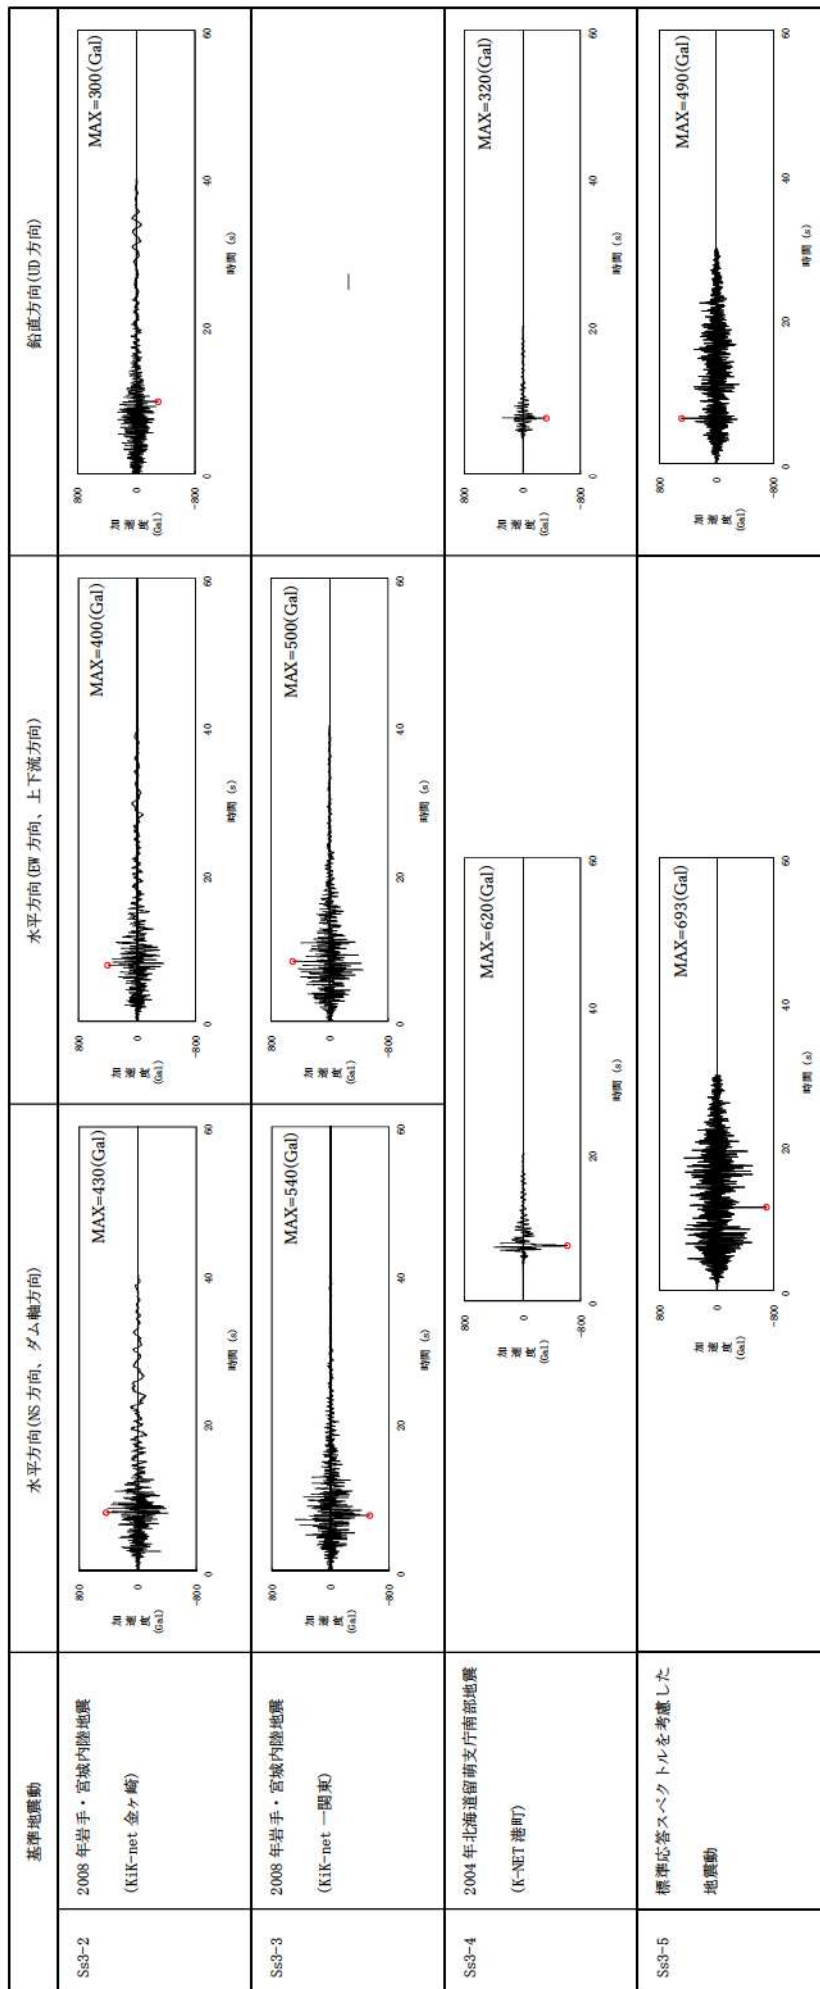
| 基準地震動 | | 水平方向(NS 方向、ダム軸方向) | 水平方向(EW 方向、上下流方向) | 鉛直方向(UD 方向) |
|---|---|---|---|---|
| Ss3-2 | 2008 年岩手・宮城内陸地震 (KiK-net 金ヶ崎) | 800 0 -800 加速度(Gal) MAX=430(Gal) 0 20 40 60 時間 (s) | 800 0 -800 加速度(Gal) MAX=400(Gal) 0 20 40 60 時間 (s) | 800 0 -800 加速度(Gal) MAX=300(Gal) 0 20 40 60 時間 (s) |
| Ss3-3 | 2008 年岩手・宮城内陸地震 (KiK-net 一関東) | 800 0 -800 加速度(Gal) MAX=540(Gal) 0 20 40 60 時間 (s) | 800 0 -800 加速度(Gal) MAX=500(Gal) 0 20 40 60 時間 (s) | — |
| Ss3-4 | 2004 年北海道留萌支庁南部地震 (K-NET 港町) | 800 0 -800 加速度(Gal) MAX=620(Gal) 0 20 40 60 時間 (s) | | 800 0 -800 加速度(Gal) MAX=320(Gal) 0 20 40 60 時間 (s) |
| Ss3-5 | 標準応答スペクトルを考慮した地震動 | 800 0 -800 加速度(Gal) MAX=693(Gal) 0 20 40 60 時間 (s) | | 800 0 -800 加速度(Gal) MAX=490(Gal) 0 20 40 60 時間 (s) |